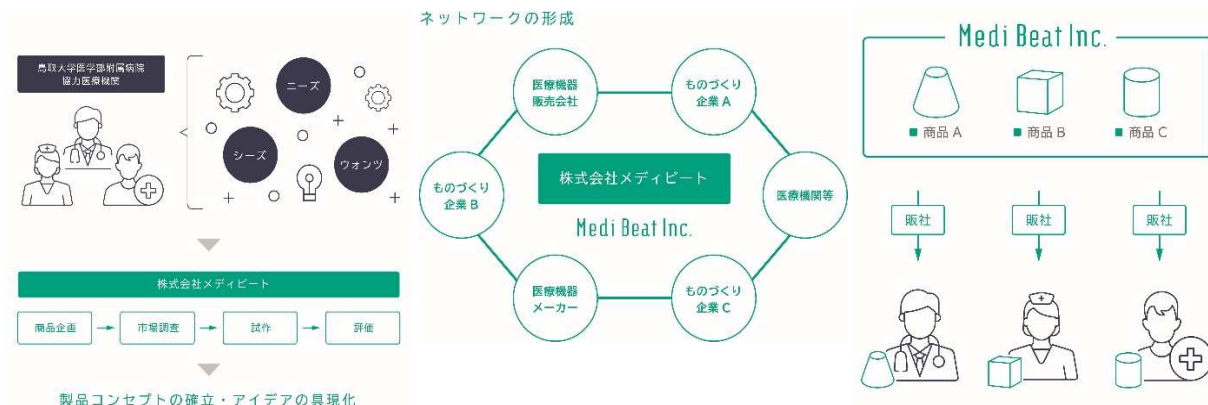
鳥取大学医学部附属病院
協力医療機関

ニーズ

シーズ

ウォンツ

株式会社メディビート

商品企画

市場調査

試作

評価

製品コンセプトの確立・アイデアの具現化

ネットワークの形成

医療機器
販売会社

ものづくり
企業 A

ものづくり
企業 B

株式会社メディビート

Medi Beat Inc.

医療機関等

医療機器
メーカー

ものづくり
企業 C

Medi Beat Inc.

■ 商品 A

■ 商品 B

■ 商品 C

販社

販社

販社